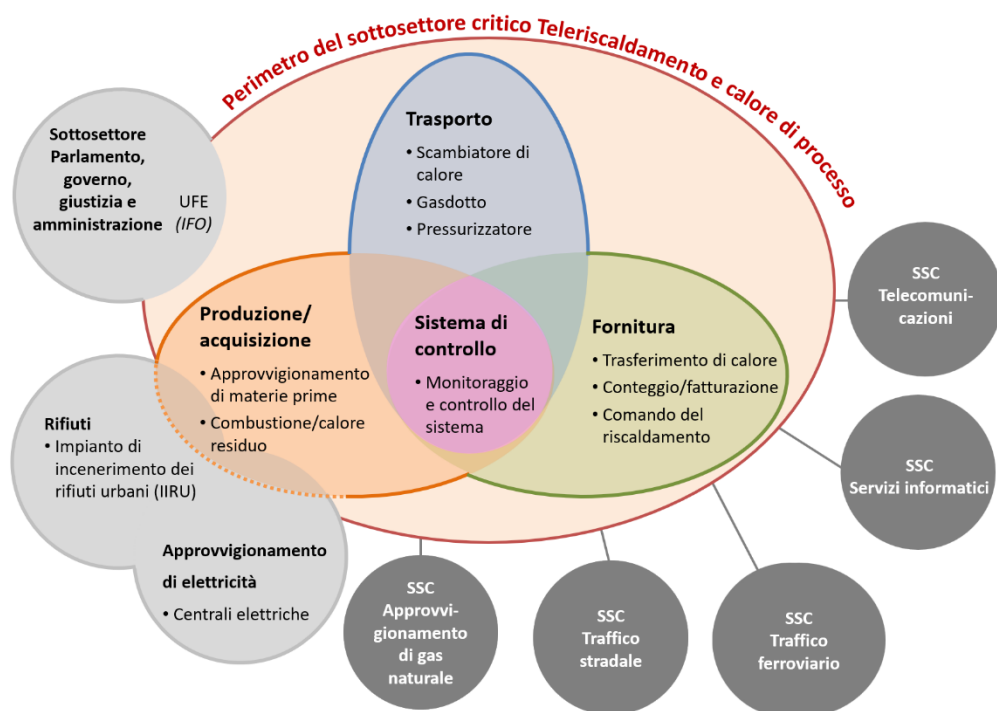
Perimetro del sottosettore critico Teleriscaldamento e calore di processo

Sottosettore Parlamento, governo, giustizia e amministrazione

UFE (IFO)

Trasporto
• Scambiatore di calore
• Gasdotto
• Pressurizzatore

Produzione/ acquisizione
• Approvvigionamento di materie prime
• Combustione/calore residuo

Sistema di controllo
• Monitoraggio e controllo del sistema

Fornitura
• Trasferimento di calore
• Conteggio/fatturazione
• Comando del riscaldamento

SSC Telecomunicazioni

SSC Servizi informatici

Rifiuti
• Impianto di incenerimento dei rifiuti urbani (IIRU)

Approvvigionamento di elettricità
• Centrali elettriche

SSC Approvvigionamento di gas naturale

SSC Traffico stradale

SSC Traffico ferroviario